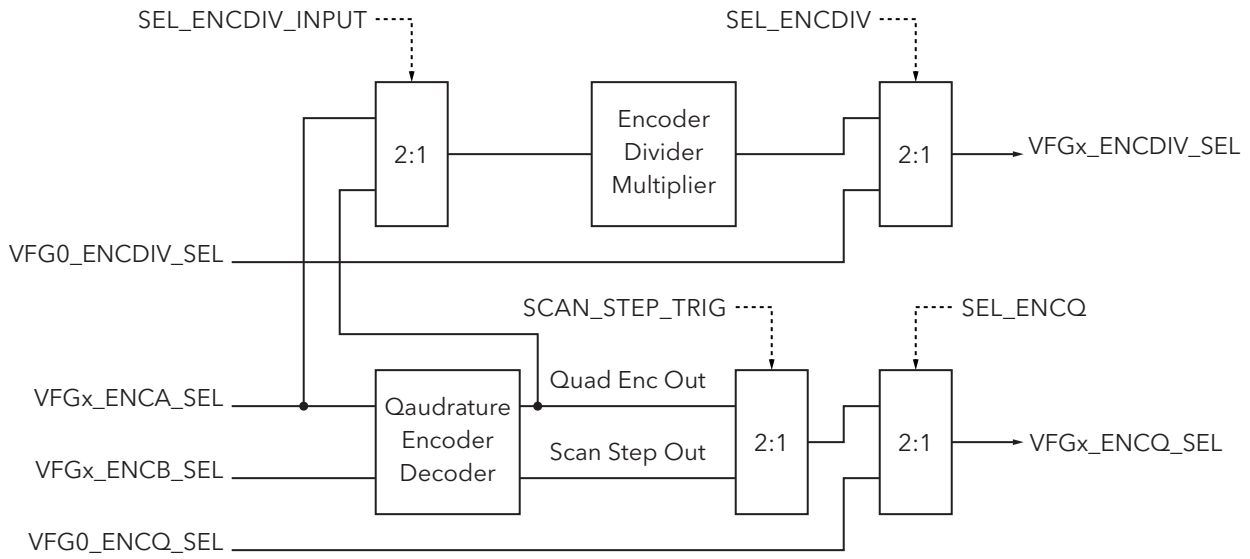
SEL_ENCDIV_INPUT

SEL_ENCDIV

2:1

Encoder Divider Multiplier

2:1

VFGx_ENCDIV_SEL

VFG0_ENCDIV_SEL

SCAN_STEP_TRIG

SEL_ENCQ

Quad Enc Out

VFGx_ENCA_SEL

Qaudrature Encoder Decoder

2:1

2:1

VFGx_ENCQ_SEL

Scan Step Out

VFGx_ENCB_SEL

VFG0_ENCQ_SEL